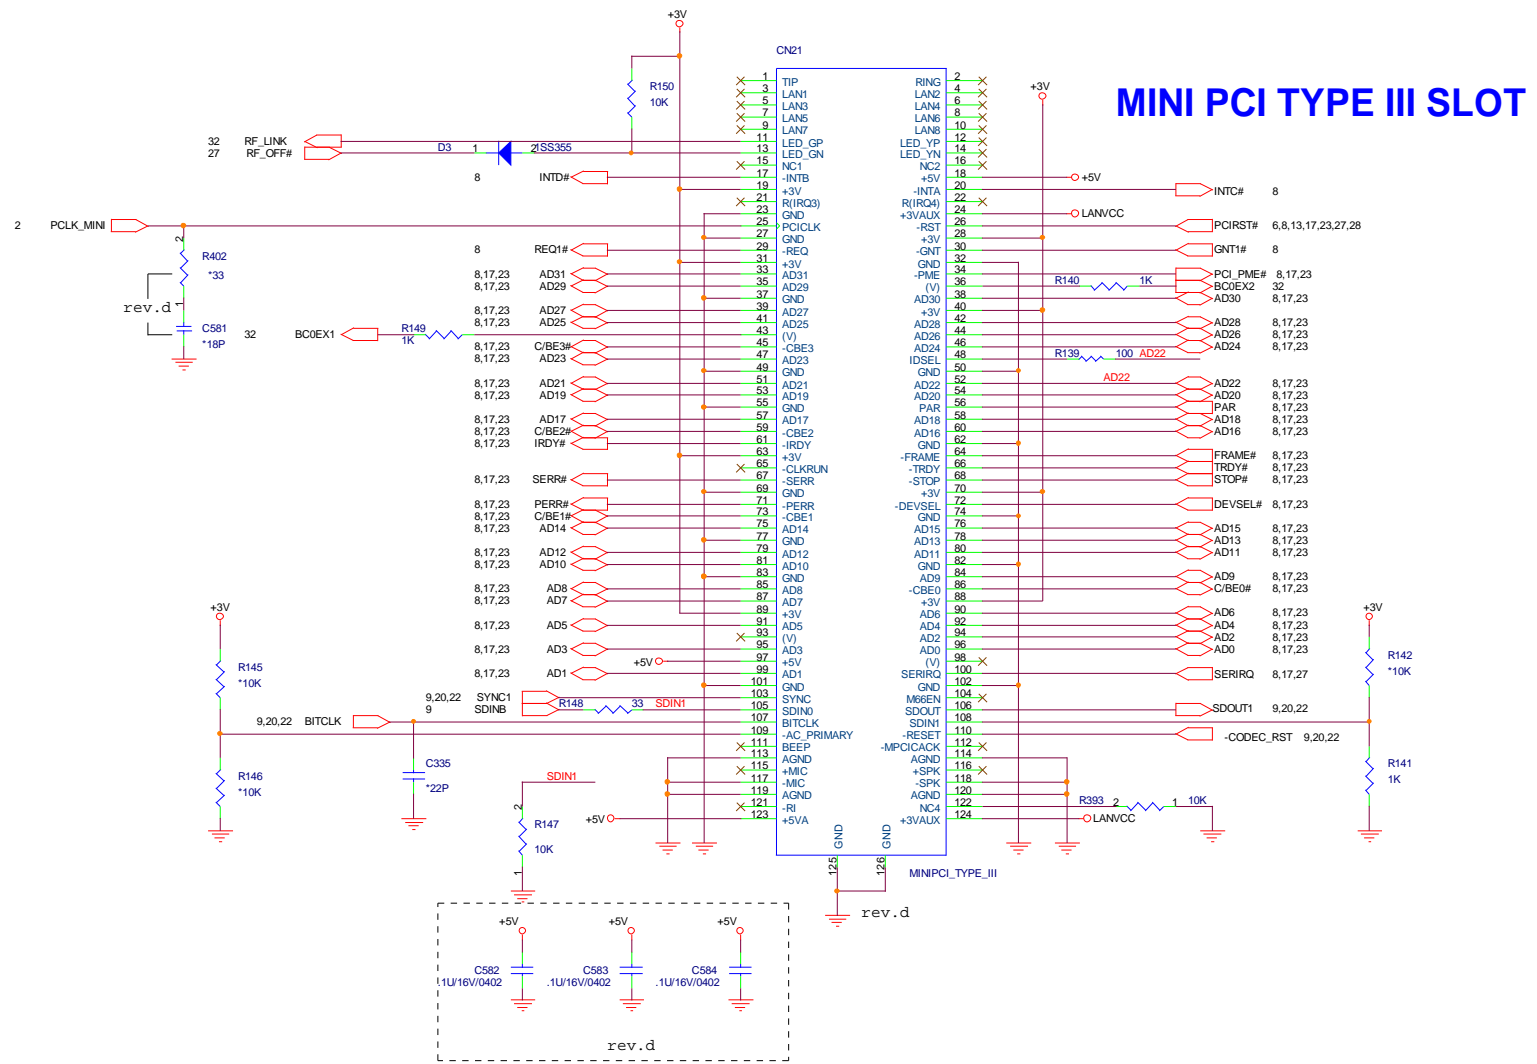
MINI PCI TYPE III SLOT

+3V
CN21
R150
10K
32 RF_LINK
27 RF_OFF#
D3
1 2 1SS355
8 INTD#
2 PCLK_MINI
R402
*33
rev.d
C581
*18P
8 REQ1#
8,17,23 AD31
8,17,23 AD29
8,17,23 AD27
8,17,23 AD25
32 BC0EX1
R149
1K
8,17,23 C/BE3#
8,17,23 AD23
8,17,23 AD21
8,17,23 AD19
8,17,23 AD17
8,17,23 C/BE2#
8,17,23 IRDY#
8,17,23 SERR#
8,17,23 PERR#
8,17,23 C/BE1#
8,17,23 AD14
8,17,23 AD12
8,17,23 AD10
8,17,23 AD8
8,17,23 AD7
8,17,23 AD5
8,17,23 AD3
8,17,23 AD1
+5V
+3V
R145
*10K
R146
*10K
9,20,22 SYNC1
9 SDINB
R148 33 SDIN1
9,20,22 BITCLK
C335
*22P
SDIN1
R147
10K
+5V

1 TIP
3 LAN1
5 LAN3
7 LAN5
9 LAN7
11 LED_GP
13 LED_GN
15 NC1
17 -INTB
19 +3V
21 R(IRQ3)
23 GND
25 PCICLK
27 GND
29 -REQ
31 +3V
33 AD31
35 AD29
37 GND
39 AD27
41 AD25
43 (V)
45 -CBE3
47 AD23
49 GND
51 AD21
53 AD19
55 GND
57 AD17
59 -CBE2
61 -IRDY
63 +3V
65 -CLKRUN
67 -SERR
69 GND
71 -PERR
73 -CBE1
75 AD14
77 GND
79 AD12
81 AD10
83 GND
85 AD8
87 AD7
89 +3V
91 AD5
93 (V)
95 AD3
97 +5V
99 AD1
101 GND
103 SYNC
105 SDIN0
107 BITCLK
109 -AC_PRIMARY
111 BEEP
113 AGND
115 +MIC
117 -MIC
119 AGND
121 -RI
123 +5VA

RING 2
LAN2 4
LAN4 6
LAN6 8
LAN8 10
LED_YP 12
LED_YN 14
NC2 16
+5V 18
-INTA 20
R(IRQ4) 22
+3VAUX 24
-RST 26
+3V 28
-GNT 30
GND 32
-PME 34
(V) 36
AD30 38
+3V 40
AD28 42
AD26 44
AD24 46
IDSEL 48
GND 50
AD22 52
AD20 54
PAR 56
AD18 58
AD16 60
GND 62
-FRAME 64
-TRDY 66
-STOP 68
+3V 70
-DEVSEL 72
GND 74
AD15 76
AD13 78
AD11 80
GND 82
AD9 84
-CBE0 86
+3V 88
AD6 90
AD4 92
AD2 94
AD0 96
(V) 98
SERIRQ 100
GND 102
M66EN 104
SDOUT 106
SDIN1 108
-RESET 110
-MPCICACK 112
AGND 114
+SPK 116
-SPK 118
AGND 120
NC4 122
+3VAUX 124
GND GND
125 126
MINIPCI_TYPE_III
rev.d

+3V
+5V
INTC# 8
LANVCC
PCIRST# 6,8,13,17,23,27,28
GNT1# 8
R140 1K
PCI_PME# 8,17,23
BC0EX2 32
AD30 8,17,23
AD28 8,17,23
AD26 8,17,23
AD24 8,17,23
R139 100 AD22
AD22
AD22 8,17,23
AD20 8,17,23
PAR 8,17,23
AD18 8,17,23
AD16 8,17,23
FRAME# 8,17,23
TRDY# 8,17,23
STOP# 8,17,23
DEVSEL# 8,17,23
AD15 8,17,23
AD13 8,17,23
AD11 8,17,23
AD9 8,17,23
C/BE0# 8,17,23
AD6 8,17,23
AD4 8,17,23
AD2 8,17,23
AD0 8,17,23
SERIRQ 8,17,27
SDOUT1 9,20,22
-CODEC_RST 9,20,22
R393 2 1 10K
LANVCC
+3V
R142
*10K
R141
1K

+5V +5V +5V
C582 .1U/16V/0402
C583 .1U/16V/0402
C584 .1U/16V/0402
rev.d